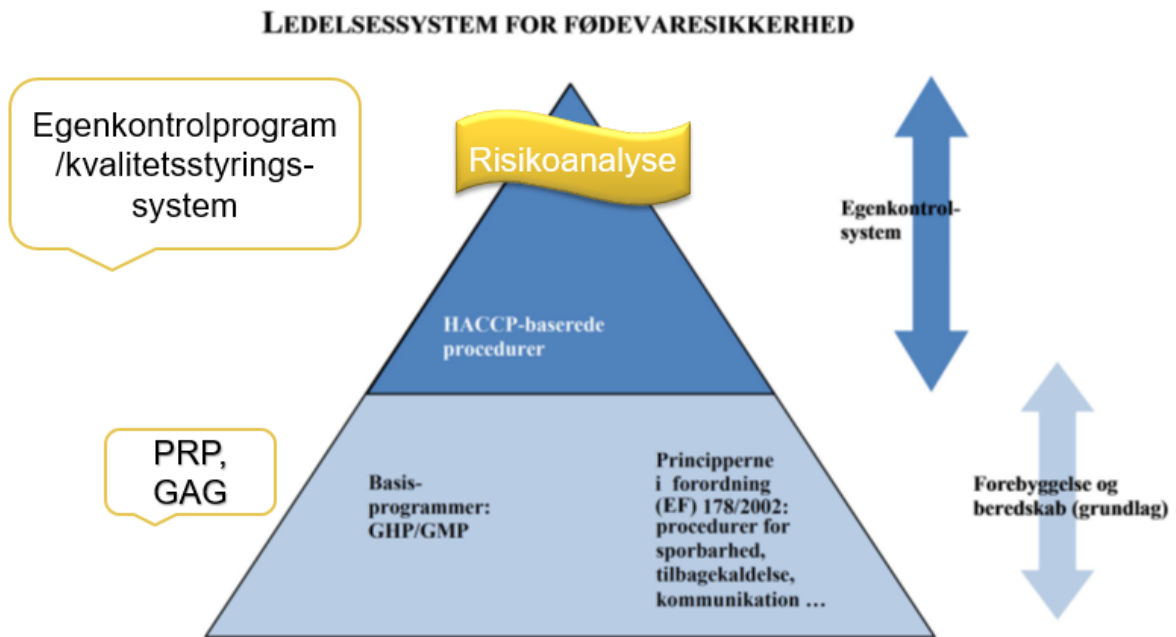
LEDELSESSYSTEM FOR FØDEVARESIKKERHED

Egenkontrolprogram /kvalitetsstyrings-system

Risikoanalyse

Egenkontrol-system

HACCP-baserede procedurer

PRP, GAG

Basis-programmer: GHP/GMP

Principperne i forordning (EF) 178/2002: procedurer for sporbarhed, tilbagekaldelse, kommunikation …

Forebyggelse og beredskab (grundlag)